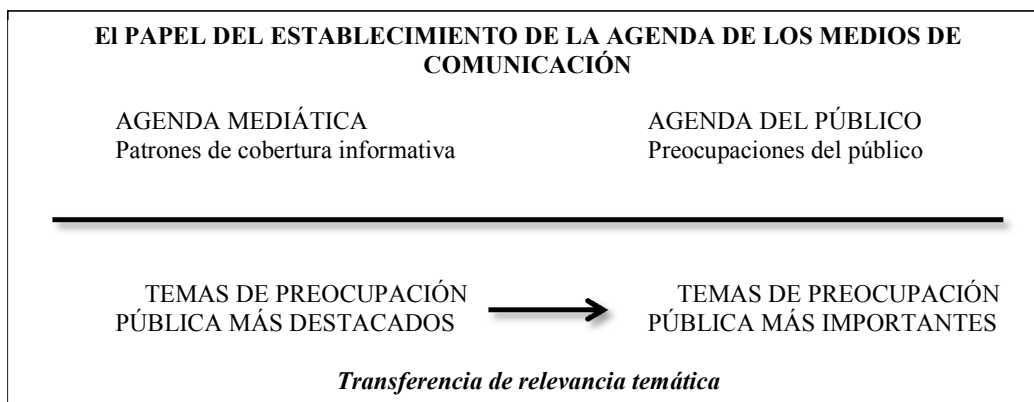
El PAPEL DEL ESTABLECIMIENTO DE LA AGENDA DE LOS MEDIOS DE COMUNICACIÓN

AGENDA MEDIÁTICA
Patrones de cobertura informativa

AGENDA DEL PÚBLICO
Preocupaciones del público

TEMAS DE PREOCUPACIÓN PÚBLICA MÁS DESTACADOS

TEMAS DE PREOCUPACIÓN PÚBLICA MÁS IMPORTANTES

*Transferencia de relevancia temática*